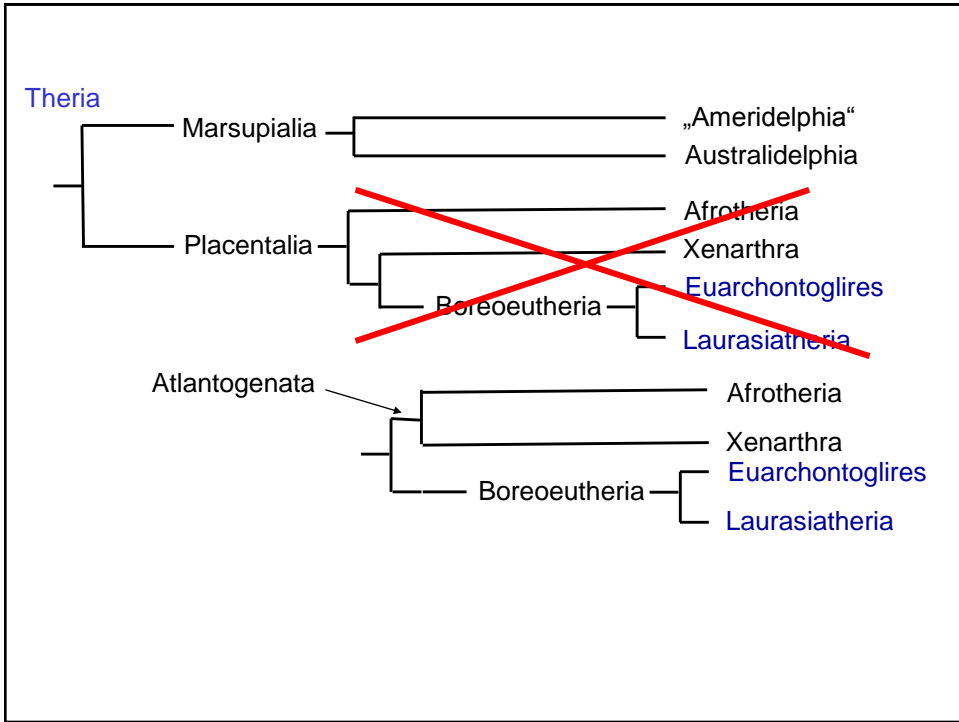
Theria

Marsupialia

„Ameridelphia“

Australidelphia

Placentalia

Afrotheria

Xenarthra

Boreoeutheria

Euarchontoglires

Laurasiatheria

Atlantogenata

Afrotheria

Xenarthra

Boreoeutheria

Euarchontoglires

Laurasiatheria